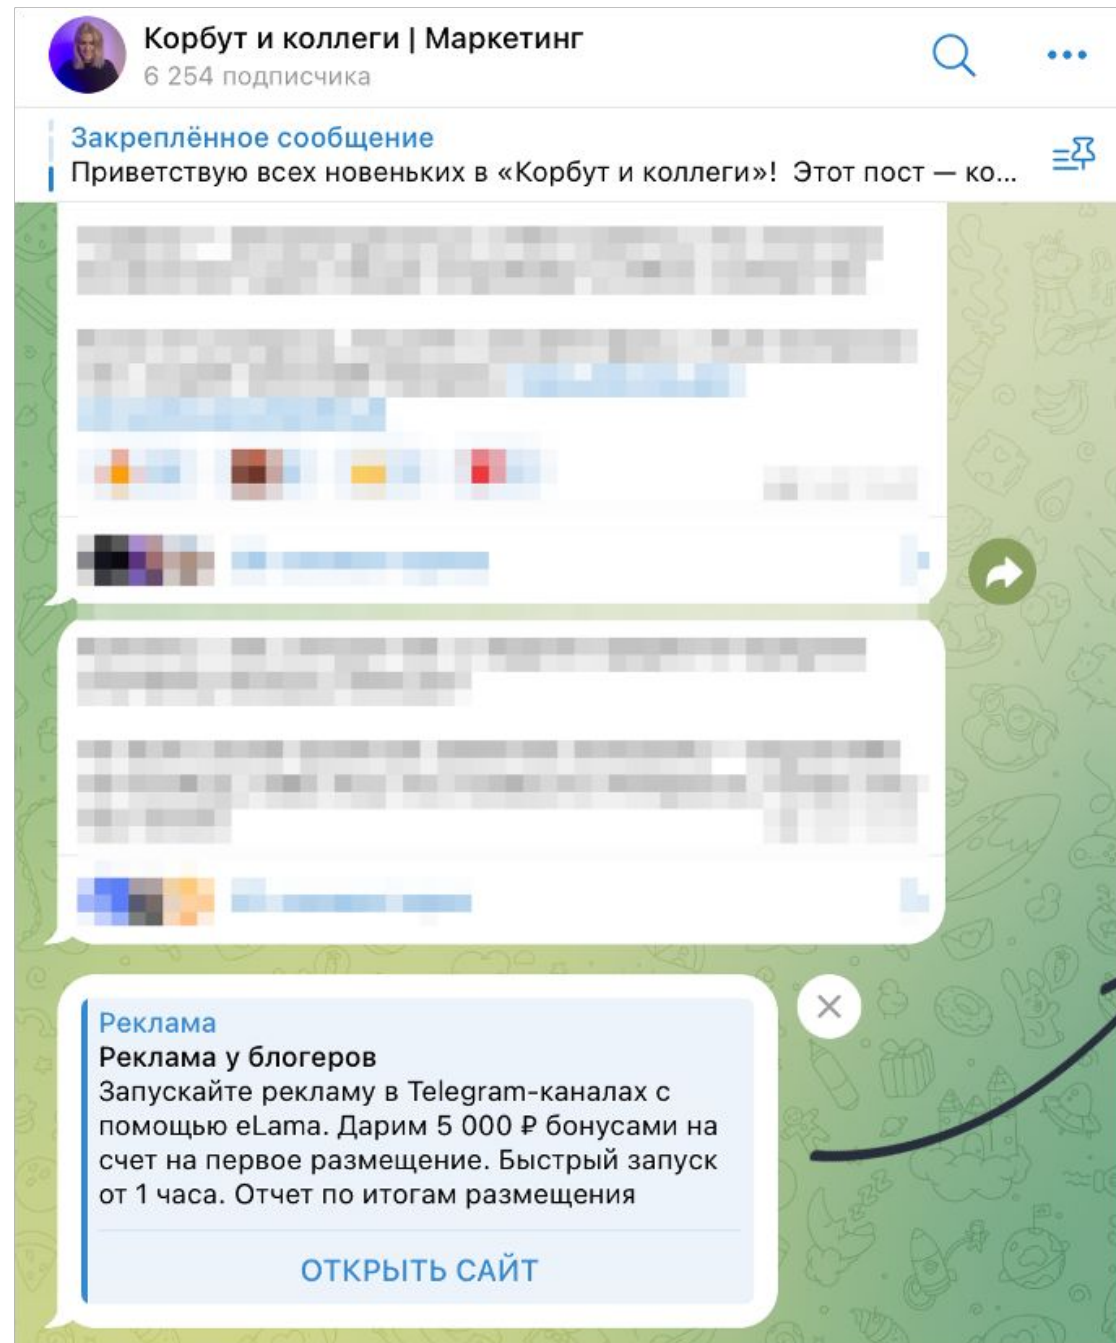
Корбут и коллеги | Маркетинг
6 254 подписчика

Закреплённое сообщение
Приветствую всех новеньких в «Корбут и коллеги»! Этот пост — ко...

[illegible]

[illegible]

Реклама
Реклама у блогеров
Запускайте рекламу в Telegram-каналах с помощью eLama. Дарим 5 000 ₽ бонусами на счет на первое размещение. Быстрый запуск от 1 часа. Отчет по итогам размещения

ОТКРЫТЬ САЙТ